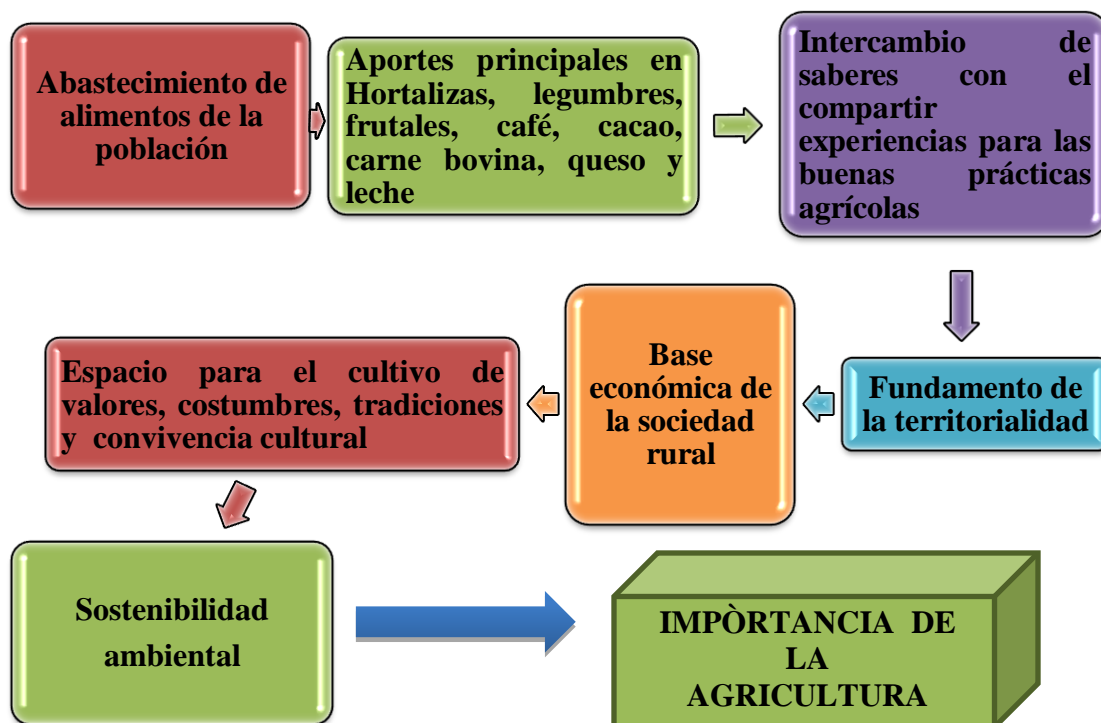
Abastecimiento de alimentos de la población

Aportes principales en Hortalizas, legumbres, frutales, café, cacao, carne bovina, queso y leche

Intercambio de saberes con el compartir experiencias para las buenas prácticas agrícolas

Fundamento de la territorialidad

Base económica de la sociedad rural

Espacio para el cultivo de valores, costumbres, tradiciones y convivencia cultural

Sostenibilidad ambiental

IMPÒRTANCIA DE LA AGRICULTURA